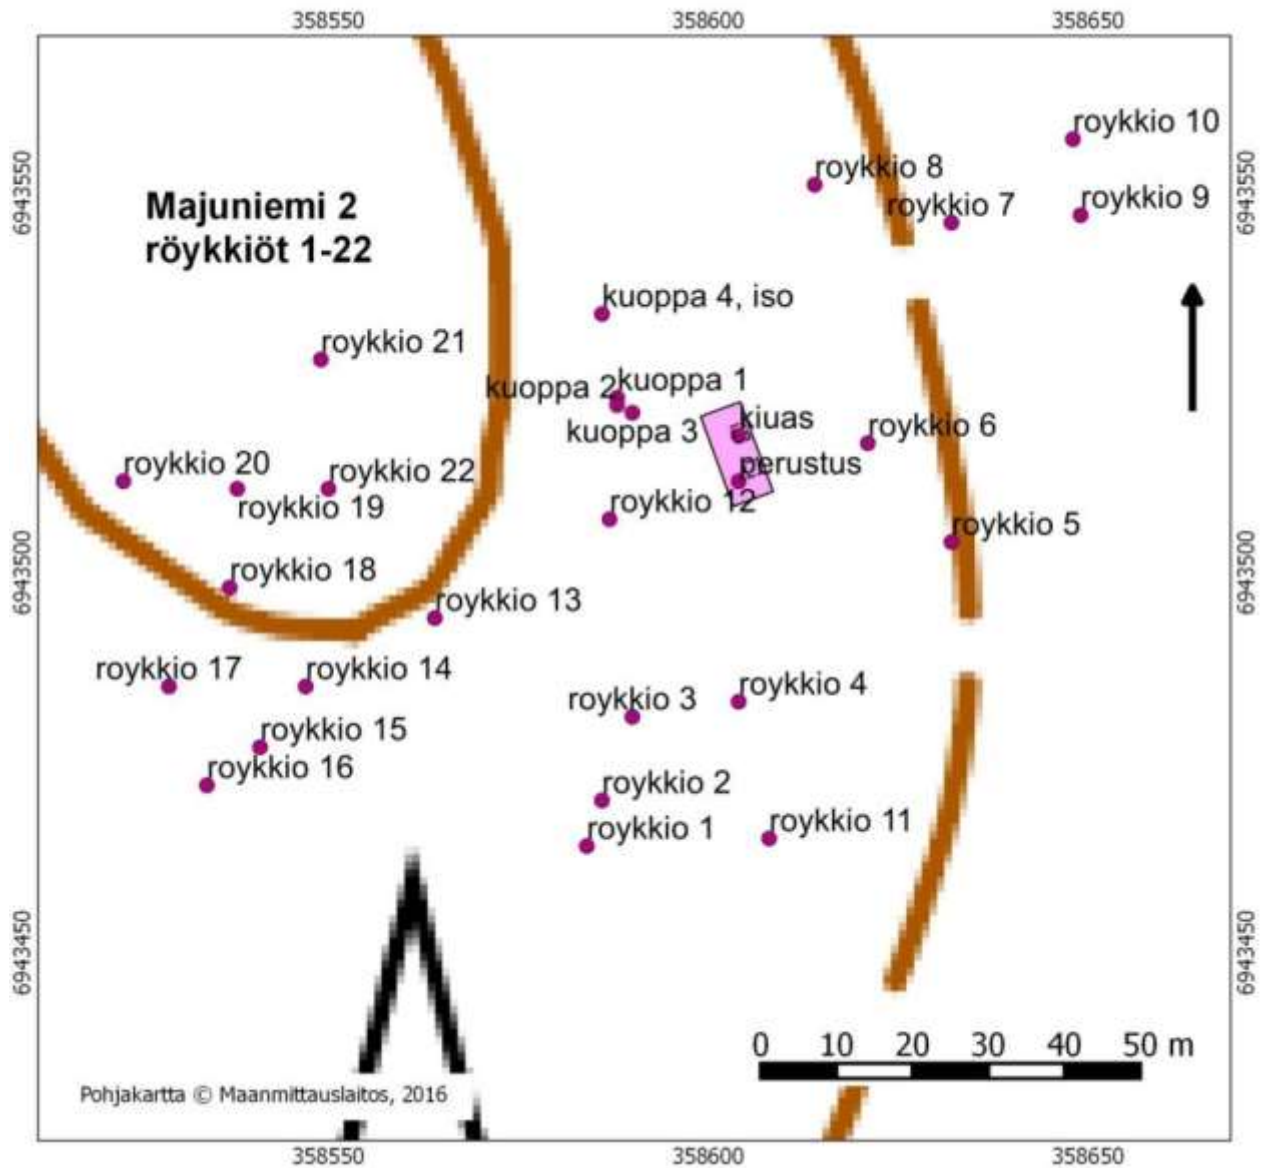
358550 358600 358650

6943550 6943500 6943450

6943550 6943500 6943450

Majuniemi 2
röykkiöt 1-22

roykkio 10
roykkio 8
roykkio 7
roykkio 9
kuoppa 4, iso
roykkio 21
kuoppa 2
kuoppa 1
kuoppa 3
kiuas
roykkio 6
perustus
roykkio 20
roykkio 22
roykkio 19
roykkio 12
roykkio 5
roykkio 18
roykkio 13
roykkio 17
roykkio 14
roykkio 4
roykkio 3
roykkio 15
roykkio 16
roykkio 2
roykkio 1
roykkio 11

0 10 20 30 40 50 m

Pohjakartta © Maanmittauslaitos, 2016

358550 358600 358650